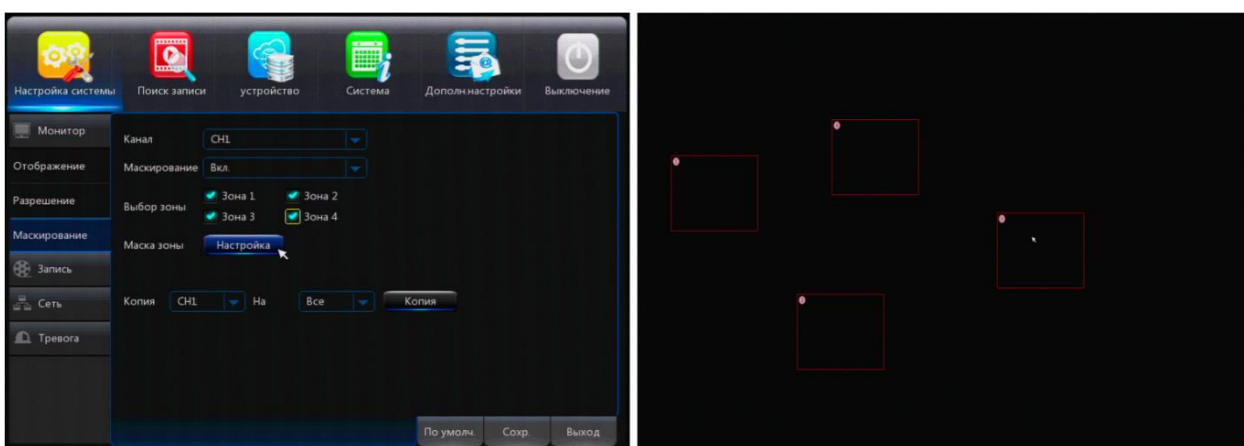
Настройка системы
Поиск записи
устройство
Система
Дополн.настройки
Выключение

Монитор
Отображение
Разрешение
Маскирование
Запись
Сеть
Тревога

Канал CH1
Маскирование Вкл.
Выбор зоны Зона 1 Зона 2 Зона 3 Зона 4
Маска зоны Настройка

Копия CH1 На Все Копия

По умолч. Сохр. Выход